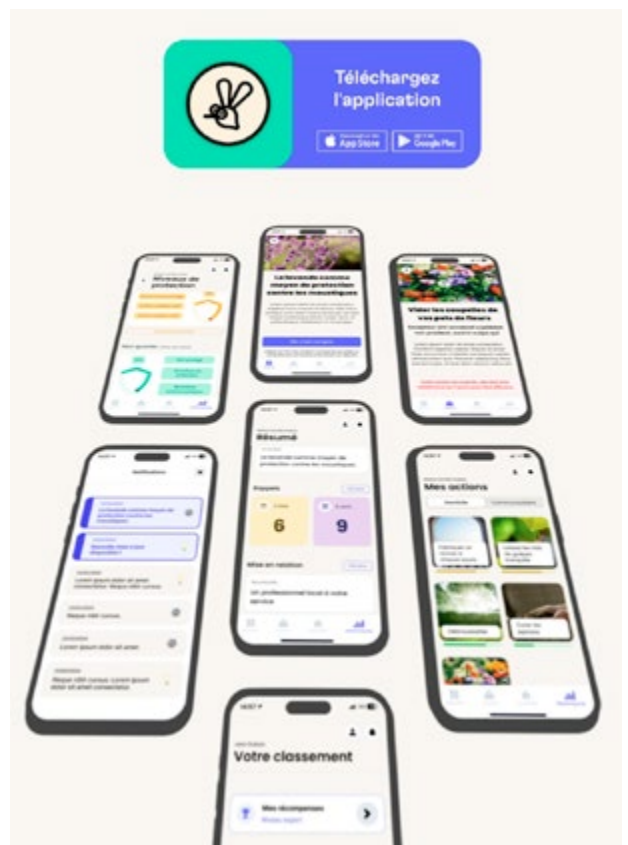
Téléchargez l'application

App Store

Google Play

Niveau de protection

La lavande comme moyen de protection contre les moustiques

Videz les coupelles de vos pots de fleurs

Notifications

Lorem ipsum dolor sit amet

Lorem ipsum dolor sit amet

Résumé

La lavande comme moyen de protection contre les moustiques

6

9

Mise en relation

Un professionnel local à votre service

Mes actions

Votre classement

Mes récompenses